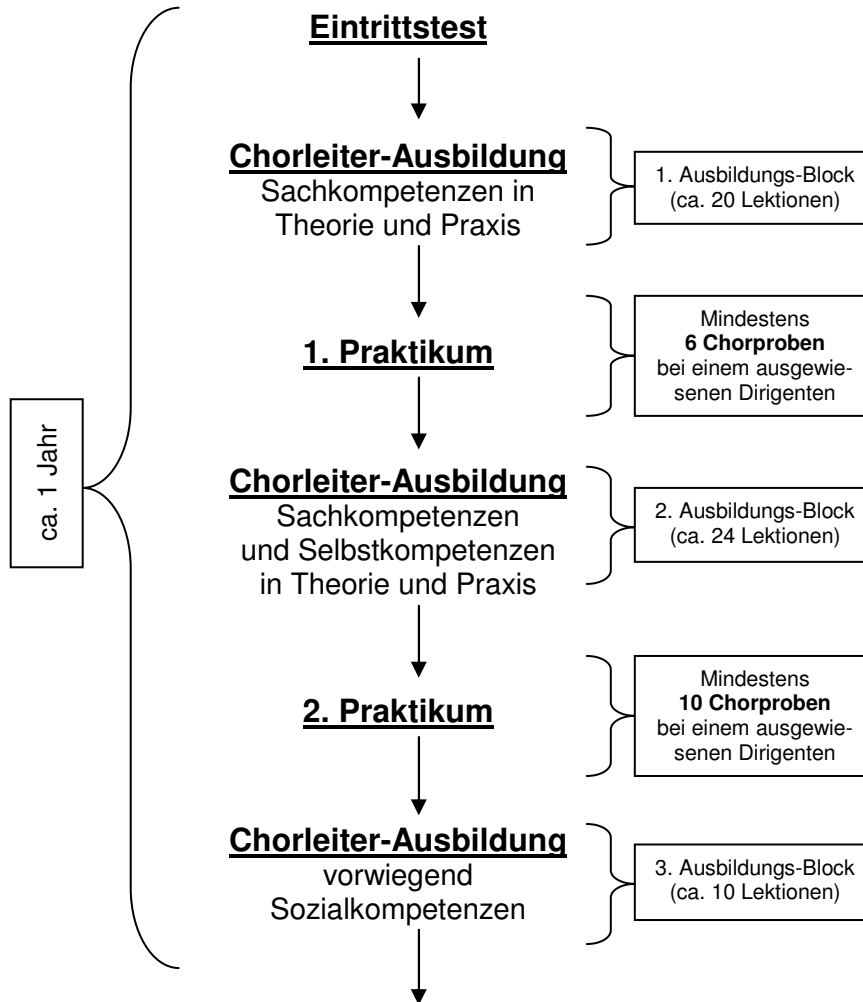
ca. 1 Jahr

Eintrittstest

Chorleiter-Ausbildung
Sachkompetenzen in Theorie und Praxis

1. Ausbildungs-Block (ca. 20 Lektionen)

1. Praktikum

Mindestens **6 Chorproben** bei einem ausgewiesenen Dirigenten

Chorleiter-Ausbildung
Sachkompetenzen und Selbstkompetenzen in Theorie und Praxis

2. Ausbildungs-Block (ca. 24 Lektionen)

2. Praktikum

Mindestens **10 Chorproben** bei einem ausgewiesenen Dirigenten

Chorleiter-Ausbildung
vorwiegend Sozialkompetenzen

3. Ausbildungs-Block (ca. 10 Lektionen)